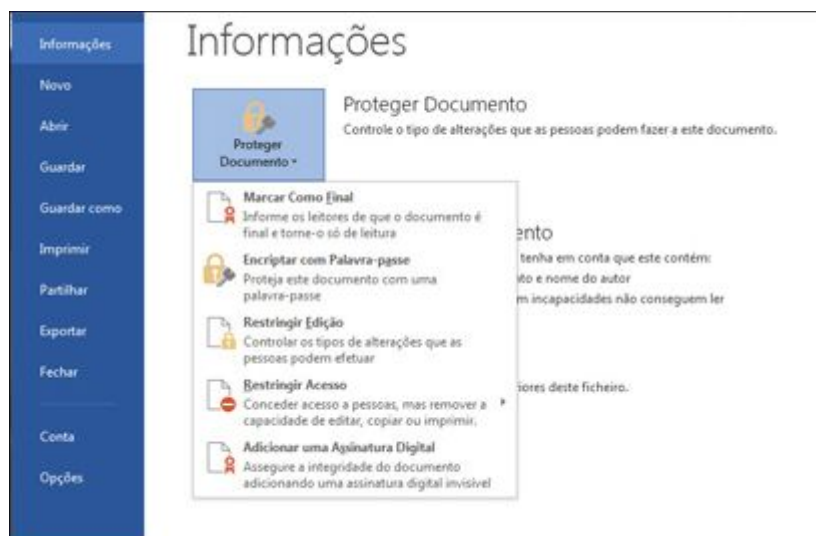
Informações
Novo
Abrir
Guardar
Guardar como
Imprimir
Partilhar
Exportar
Fechar
Conta
Opções

Informações

Proteger Documento

Proteger Documento
Controle o tipo de alterações que as pessoas podem fazer a este documento.

Marcar Como Final
Informe os leitores de que o documento é final e torne-o só de leitura

Encriptar com Palavra-passe
Proteja este documento com uma palavra-passe

Restringir Edição
Controlar os tipos de alterações que as pessoas podem efetuar

Restringir Acesso
Conceder acesso a pessoas, mas remover a capacidade de editar, copiar ou imprimir.

Adicionar uma Assinatura Digital
Assegure a integridade do documento adicionando uma assinatura digital invisível

ento
tenha em conta que este contém:
to e nome do autor
m incapacidades não conseguem ler

iores deste ficheiro.